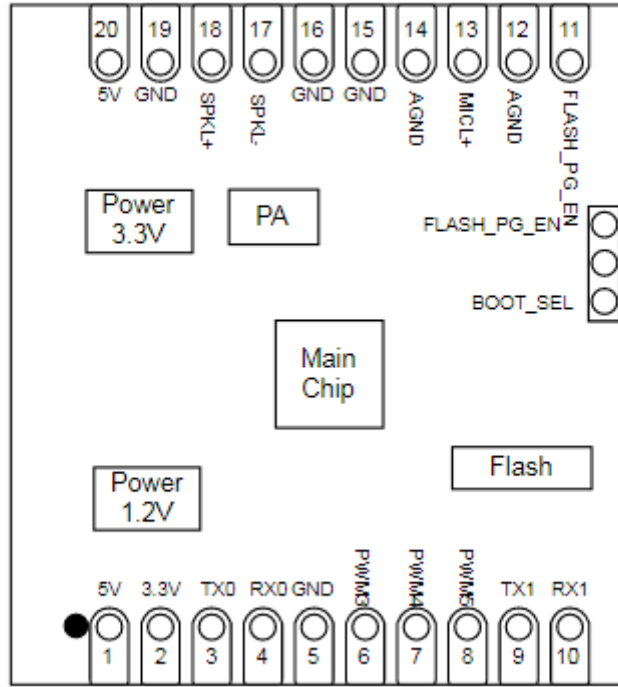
20 19 18 17 16 15 14 13 12 11

5V GND SPKL+ SPKL- GND GND AGND MICL+ AGND FLASH_PG_EN

Power 3.3V

PA

FLASH_PG_EN

BOOT_SEL

Main Chip

Flash

Power 1.2V

5V 3.3V TX0 RX0 GND PWM3 PWM4 PWM5 TX1 RX1

1 2 3 4 5 6 7 8 9 10